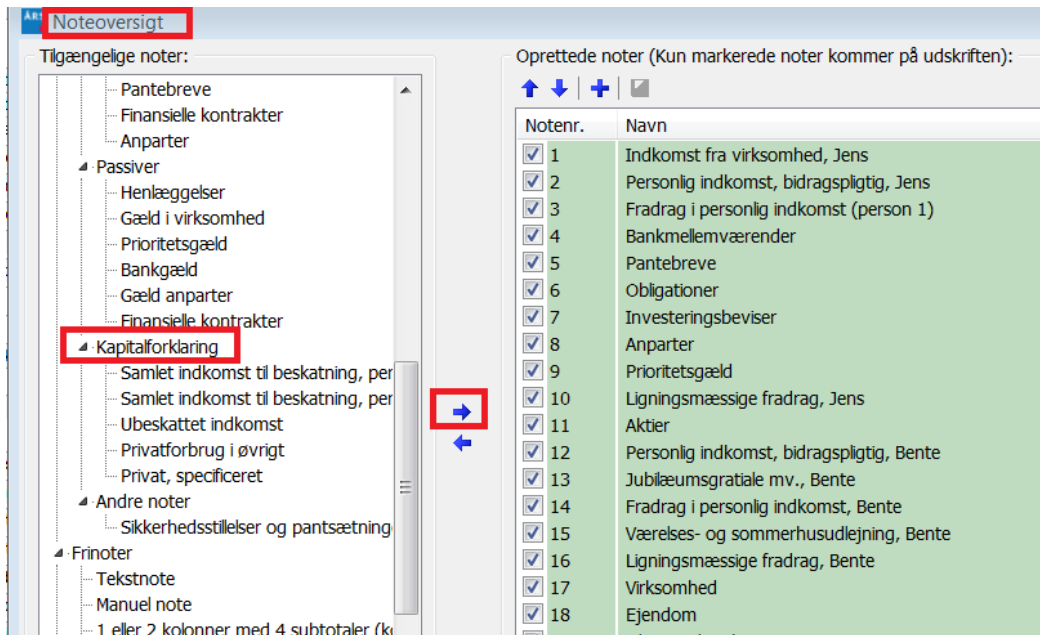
Noteoversigt

Tilgængelige noter:

Pantebreve
Finansielle kontrakter
Anparter
Passiver
Henlæggelser
Gæld i virksomhed
Prioritetsgæld
Bankgæld
Gæld anparter
Finansielle kontrakter
Kapitalforklaring
Samlet indkomst til beskatning, per
Samlet indkomst til beskatning, per
Ubeskattet indkomst
Privatforbrug i øvrigt
Privat, specificeret
Andre noter
Sikkerhedsstillelser og pantsætning
Frinoter
Tekstnote
Manuel note
1 eller 2 kolonner med 4 subtotaler (k

Oprettede noter (Kun markerede noter kommer på udskriften):

| Notenr. | Navn |
|---|---|
| 1 | Indkomst fra virksomhed, Jens |
| 2 | Personlig indkomst, bidragspligtig, Jens |
| 3 | Fradrag i personlig indkomst (person 1) |
| 4 | Bankmellemværender |
| 5 | Pantebreve |
| 6 | Obligationer |
| 7 | Investeringsbeviser |
| 8 | Anparter |
| 9 | Prioritetsgæld |
| 10 | Ligningsmæssige fradrag, Jens |
| 11 | Aktier |
| 12 | Personlig indkomst, bidragspligtig, Bente |
| 13 | Jubilæumsgratiale mv., Bente |
| 14 | Fradrag i personlig indkomst, Bente |
| 15 | Værelses- og sommerhusudlejning, Bente |
| 16 | Ligningsmæssige fradrag, Bente |
| 17 | Virksomhed |
| 18 | Ejendom |